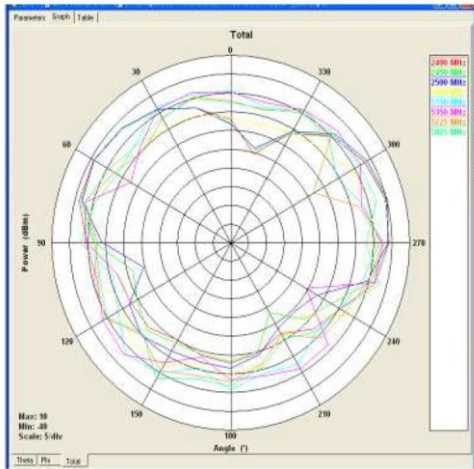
Parameters Graph Table

Total

0
30
330
60
300
90
270
120
240
150
210
180

2400 MHz
2450 MHz
2500 MHz
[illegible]
5150 MHz
5350 MHz
5725 MHz
5825 MHz

Power (dBm)

Angle (°)

Max: 10
Min: 40
Scale: 5/div

Theta Phi Total